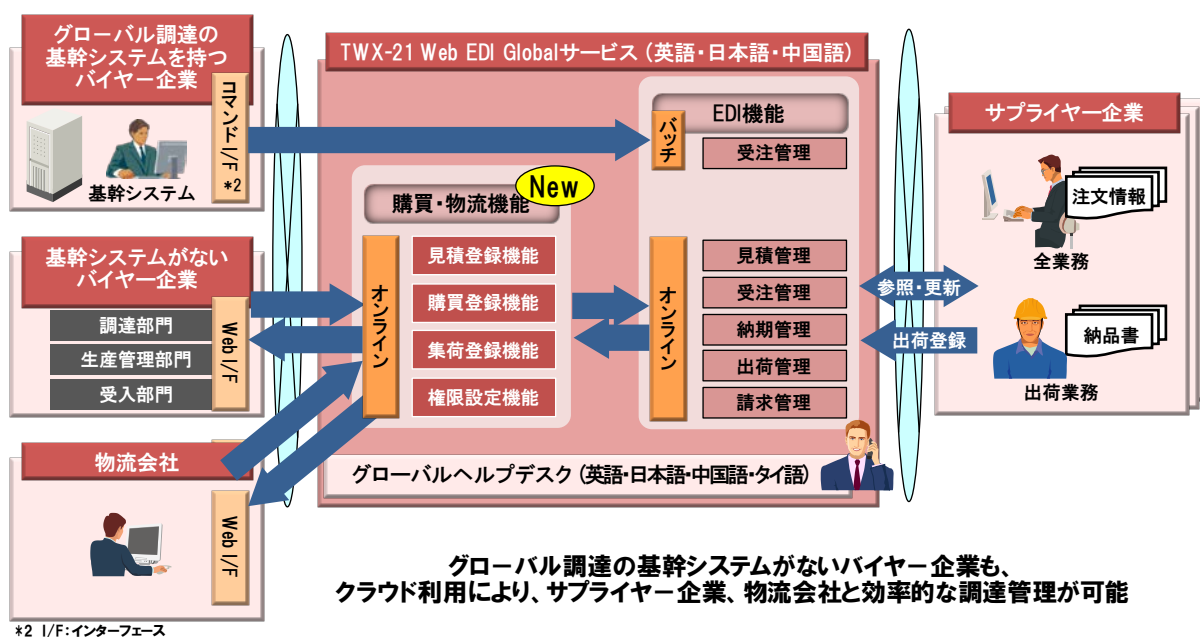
グローバル調達の基幹システムを持つバイヤー企業

コマンドI/F

*2

基幹システム

TWX-21 Web EDI Globalサービス（英語・日本語・中国語）

EDI機能

バッチ

受注管理

サプライヤー企業

注文情報

全業務

New

購買・物流機能

基幹システムがないバイヤー企業

調達部門

生産管理部門

受入部門

Web I/F

オンライン

見積登録機能

購買登録機能

集荷登録機能

権限設定機能

オンライン

見積管理

受注管理

納期管理

出荷管理

請求管理

参照・更新

出荷登録

納品書

出荷業務

物流会社

Web I/F

グローバルヘルプデスク（英語・日本語・中国語・タイ語）

グローバル調達の基幹システムがないバイヤー企業も、
クラウド利用により、サプライヤー企業、物流会社と効率的な調達管理が可能

*2 I/F:インターフェース